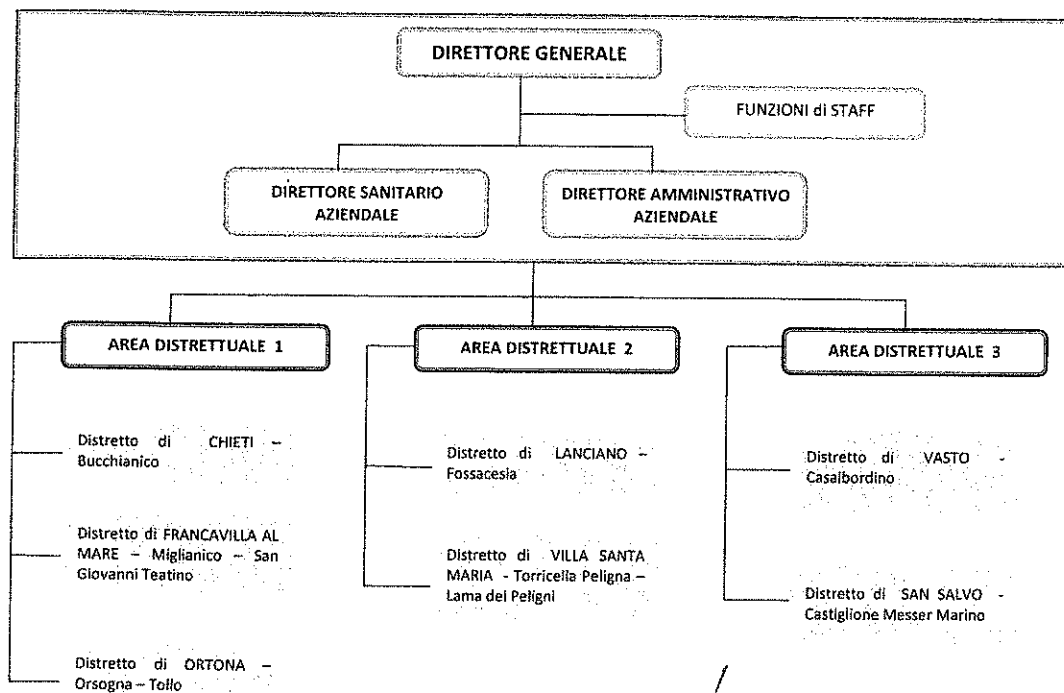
DIRETTORE GENERALE

FUNZIONI di STAFF

DIRETTORE SANITARIO AZIENDALE

DIRETTORE AMMINISTRATIVO AZIENDALE

AREA DISTRETTUALE 1

Distretto di CHIETI – Bucchianico

Distretto di FRANCAVILLA AL MARE – Miglianico – San Giovanni Teatino

Distretto di ORTONA – Orsogna – Tollo

AREA DISTRETTUALE 2

Distretto di LANCIANO – Fossacesia

Distretto di VILLA SANTA MARIA - Torricella Peligna – Lama dei Peligni

AREA DISTRETTUALE 3

Distretto di VASTO - Casalbordino

Distretto di SAN SALVO - Castiglione Messer Marino